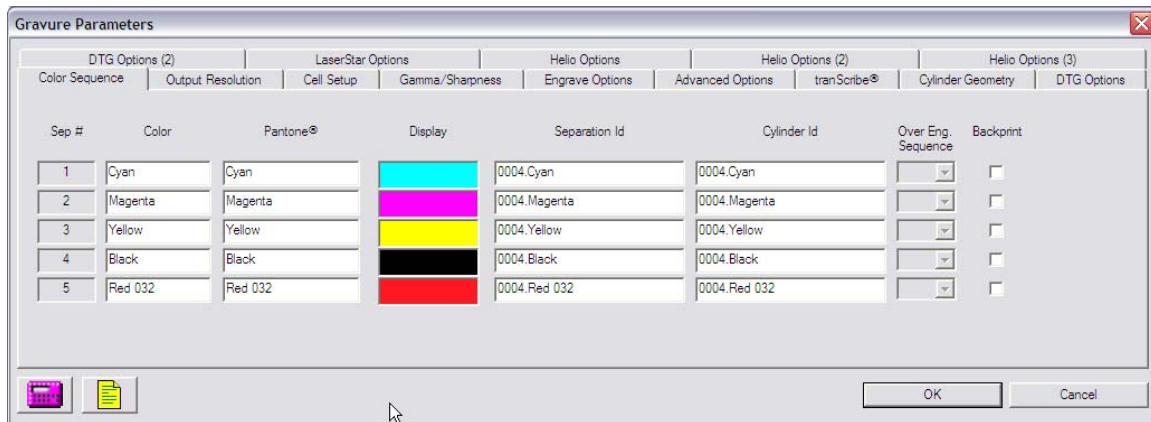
Gravure Parameters

DTG Options (2) | LaserStar Options | Helio Options | Helio Options (2) | Helio Options (3)
Color Sequence | Output Resolution | Cell Setup | Gamma/Sharpness | Engrave Options | Advanced Options | tranScribe® | Cylinder Geometry | DTG Options

| Sep # | Color | Pantone® | Display | Separation Id | Cylinder Id | Over Eng. Sequence | Backprint |
|---|---|---|---|---|---|---|---|
| 1 | Cyan | Cyan | | 0004.Cyan | 0004.Cyan | | |
| 2 | Magenta | Magenta | | 0004.Magenta | 0004.Magenta | | |
| 3 | Yellow | Yellow | | 0004.Yellow | 0004.Yellow | | |
| 4 | Black | Black | | 0004.Black | 0004.Black | | |
| 5 | Red 032 | Red 032 | | 0004.Red 032 | 0004.Red 032 | | |

OK
Cancel